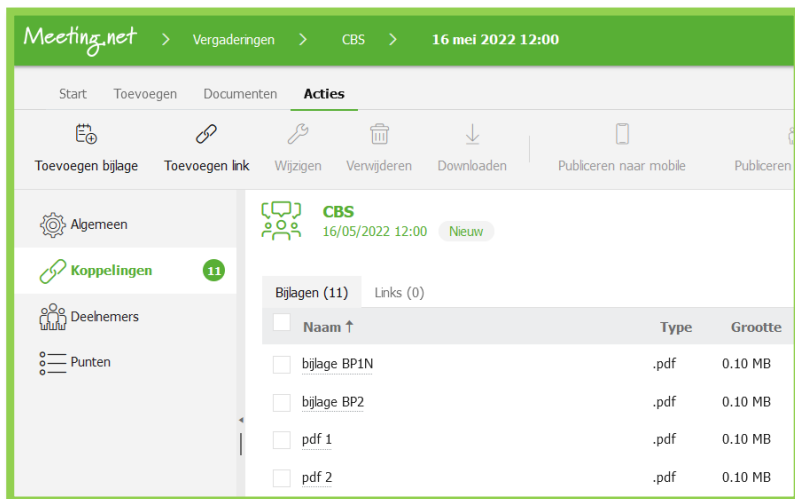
Meeting.net > Vergaderingen > CBS > 16 mei 2022 12:00

Start Toevoegen Documenten Acties

Toevoegen bijlage Toevoegen link Wijzigen Verwijderen Downloaden Publiceren naar mobile Publiceren

Algemeen

Koppelingen 11

Deelnemers

Punten

CBS
16/05/2022 12:00 Nieuw

Bijlagen (11) Links (0)

| Naam ↑ | Type | Grootte |
|---|---|---|
| bijlage BP1N | .pdf | 0.10 MB |
| bijlage BP2 | .pdf | 0.10 MB |
| pdf 1 | .pdf | 0.10 MB |
| pdf 2 | .pdf | 0.10 MB |